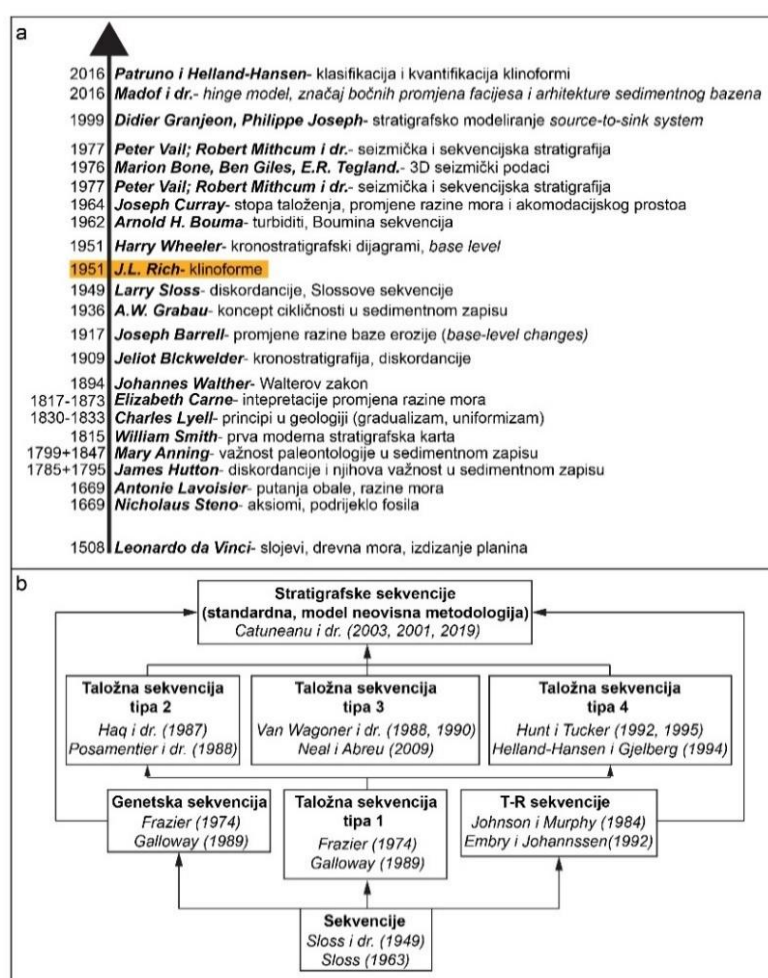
a

2016 **Patruno i Helland-Hansen**- klasifikacija i kvantifikacija klinoformi
2016 **Madof i dr.**- *hinge model, značaj bočnih promjena facijesa i arhitekture sedimentnog bazena*
1999 **Didier Granjeon, Philippe Joseph**- stratigrafsko modeliranje *source-to-sink system*
1977 **Peter Vail; Robert Mithcum i dr.**- seizmička i sekvencijska stratigrafija
1976 **Marion Bone, Ben Giles, E.R. Tegland.**- 3D seizmički podaci
1977 **Peter Vail; Robert Mithcum i dr.**- seizmička i sekvencijska stratigrafija
1964 **Joseph Curray**- stopa taloženja, promjene razine mora i akomodacijskog prostoa
1962 **Arnold H. Bouma**- turbiditi, Boumina sekvencija
1951 **Harry Wheeler**- kronostratigrafski dijagrami, *base level*
1951 **J.L. Rich**- klinoforme
1949 **Larry Sloss**- diskordancije, Slossove sekvencije
1936 **A.W. Grabau**- koncept cikličnosti u sedimentnom zapisu
1917 **Joseph Barrell**- promjene razine baze erozije (*base-level changes)*
1909 **Jeliot Blckwelder**- kronostratigrafija, diskordancije
1894 **Johannes Walther**- Walterov zakon
1817-1873 **Elizabeth Carne**- intepretacije promjena razine mora
1830-1833 **Charles Lyell**- principi u geologiji (gradualizam, uniformizam)
1815 **William Smith**- prva moderna stratigrafska karta
1799+1847 **Mary Anning**- važnost paleontologije u sedimentnom zapisu
1785+1795 **James Hutton**- diskordancije i njihova važnost u sedimentnom zapisu
1669 **Antonie Lavoisier**- putanja obale, razine mora
1669 **Nicholaus Steno**- aksiomi, podrijeklo fosila
1508 **Leonardo da Vinci**- slojevi, drevna mora, izdizanje planina

b

**Stratigrafske sekvencije (standardna, model neovisna metodologija)**
*Catuneanu i dr. (2003, 2001, 2019)*

**Taložna sekvencija tipa 2**
*Haq i dr. (1987)*
*Posamentier i dr. (1988)*

**Taložna sekvencija tipa 3**
*Van Wagoner i dr. (1988, 1990)*
*Neal i Abreu (2009)*

**Taložna sekvencija tipa 4**
*Hunt i Tucker (1992, 1995)*
*Helland-Hansen i Gjelberg (1994)*

**Genetska sekvencija**
*Frazier (1974)*
*Galloway (1989)*

**Taložna sekvencija tipa 1**
*Frazier (1974)*
*Galloway (1989)*

**T-R sekvencije**
*Johnson i Murphy (1984)*
*Embry i Johannssen(1992)*

**Sekvencije**
*Sloss i dr. (1949)*
*Sloss (1963)*